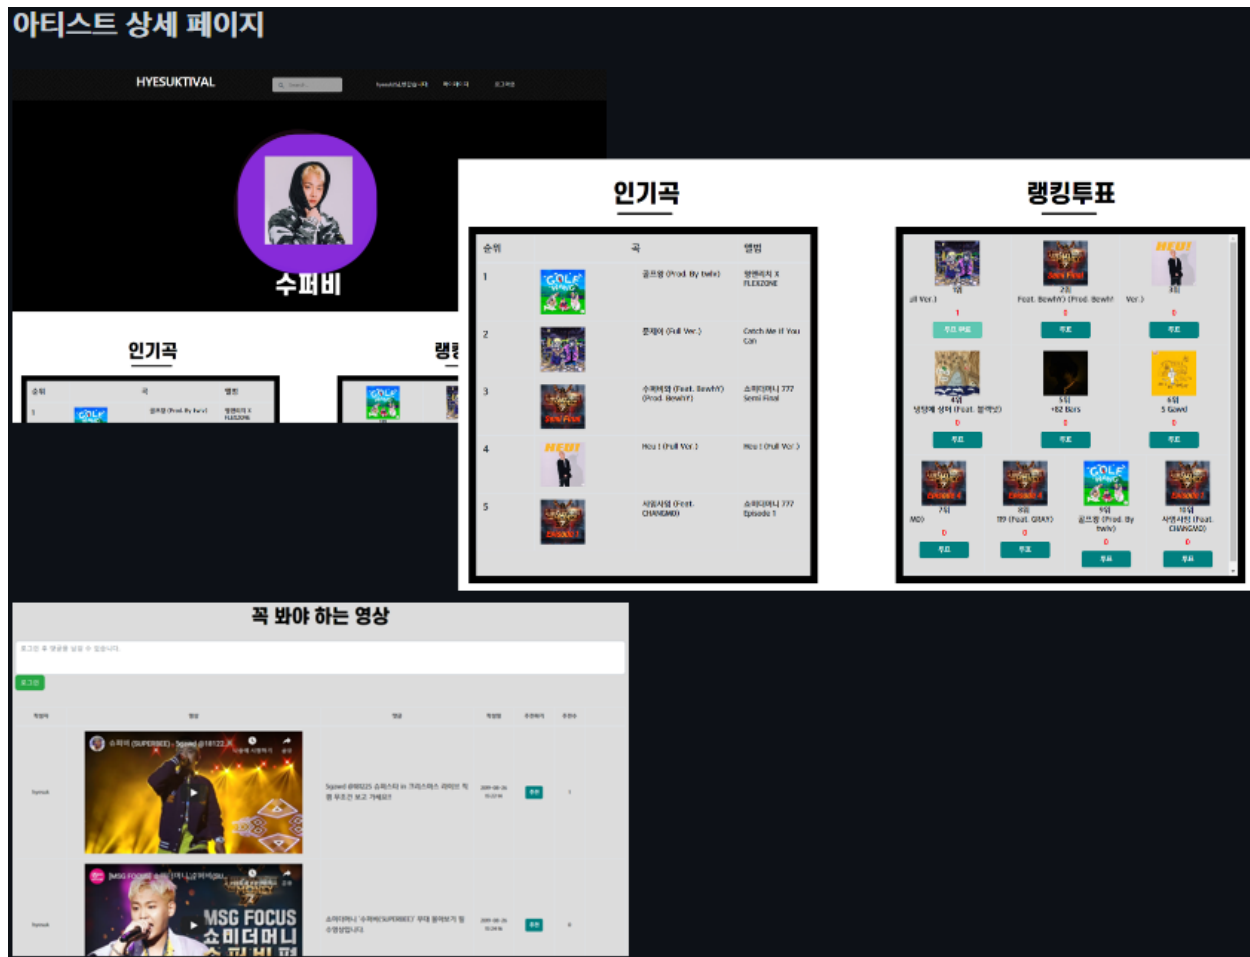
아티스트 상세 페이지

HYESUKTIVAL

수퍼비

인기곡

인기곡

| 순위 | | 곡 | 앨범 |
|---|---|---|---|
| 1 | | 골프왕 (Prod. By twlv) | 쌍쌍어치 X FLEXZONE |
| 2 | | 뜬제이 (Full Ver.) | Catch Me If You Can |
| 3 | | 수퍼비와 (Feat. BewhY) (Prod. BewhY) | 쇼미더머니 777 Semi Final |
| 4 | | Hey! (Full Ver.) | Hey! (Full Ver.) |
| 5 | | 사임사임 (Feat. CHANGMO) | 쇼미더머니 777 Episode 1 |

랭킹투표

1위
1

2위
Feat. BewhY) (Prod. BewhY
0

3위
0

4위
0

5위
+82 Bars
0

6위
0

7위
0

8위
0

9위
골프왕 (Prod. By twlv)
0

10위
사임사임 (Feat. CHANGMO)
0

꼭 봐야 하는 영상

로그인